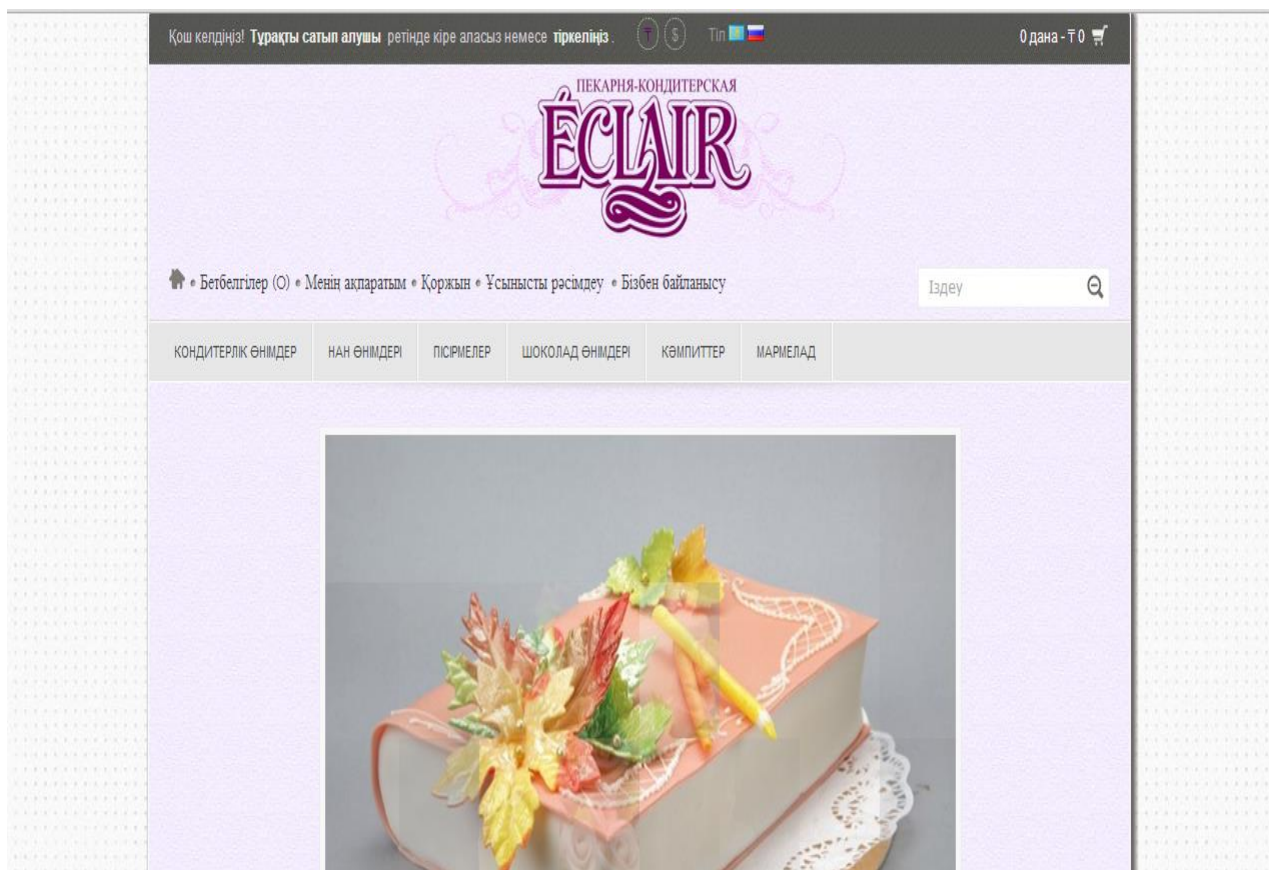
Қош келдіңіз! Тұрақты сатып алушы ретінде кіре аласыз немесе тіркеліңіз. ₸ $ Тіл

0 дана - ₸ 0

ПЕКАРНЯ-КОНДИТЕРСКАЯ
ÉCLAIR

• Бетбелгілер (0) • Менің ақпаратым • Қоржын • Ұсынысты рәсімдеу • Бізбен байланысу

Іздеу

КОНДИТЕРЛІК ӨНІМДЕР | НАН ӨНІМДЕРІ | ПІСІРМЕЛЕР | ШОКОЛАД ӨНІМДЕРІ | КӘМПИТТЕР | МАРМЕЛАД